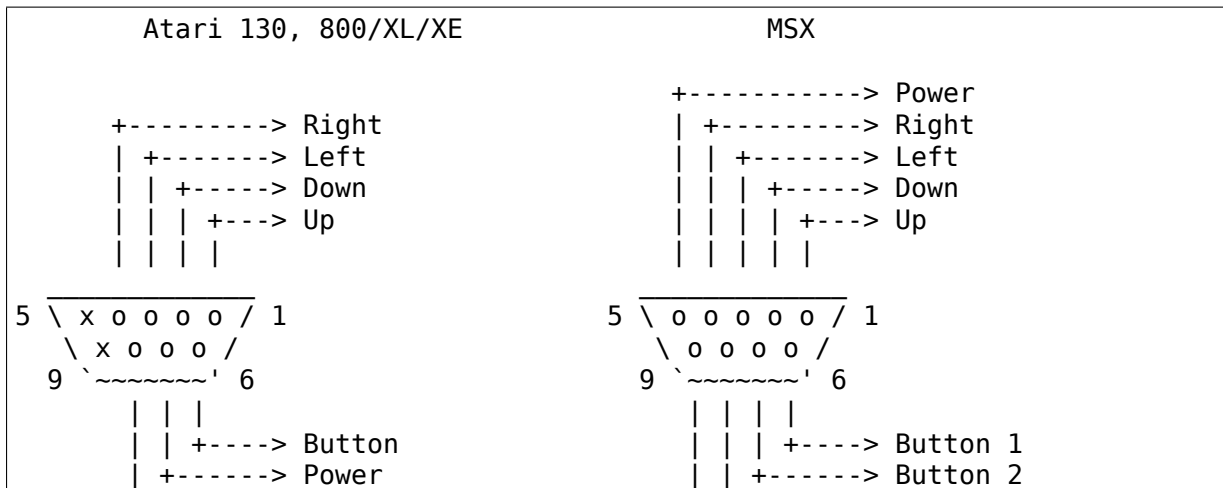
Atari 130, 800/XL/XE

+---------> Right
| +-------> Left
| | +-----> Down
| | | +---> Up
| | | |

5 \ x o o o o / 1
\ x o o o /
9 `~~~~~~~' 6
| | |
| | +----> Button
| +------> Power

MSX

+-----------> Power
| +---------> Right
| | +-------> Left
| | | +-----> Down
| | | | +---> Up
| | | | |

5 \ o o o o o / 1
\ o o o o /
9 `~~~~~~~' 6
| | | |
| | | +----> Button 1
| | +------> Button 2